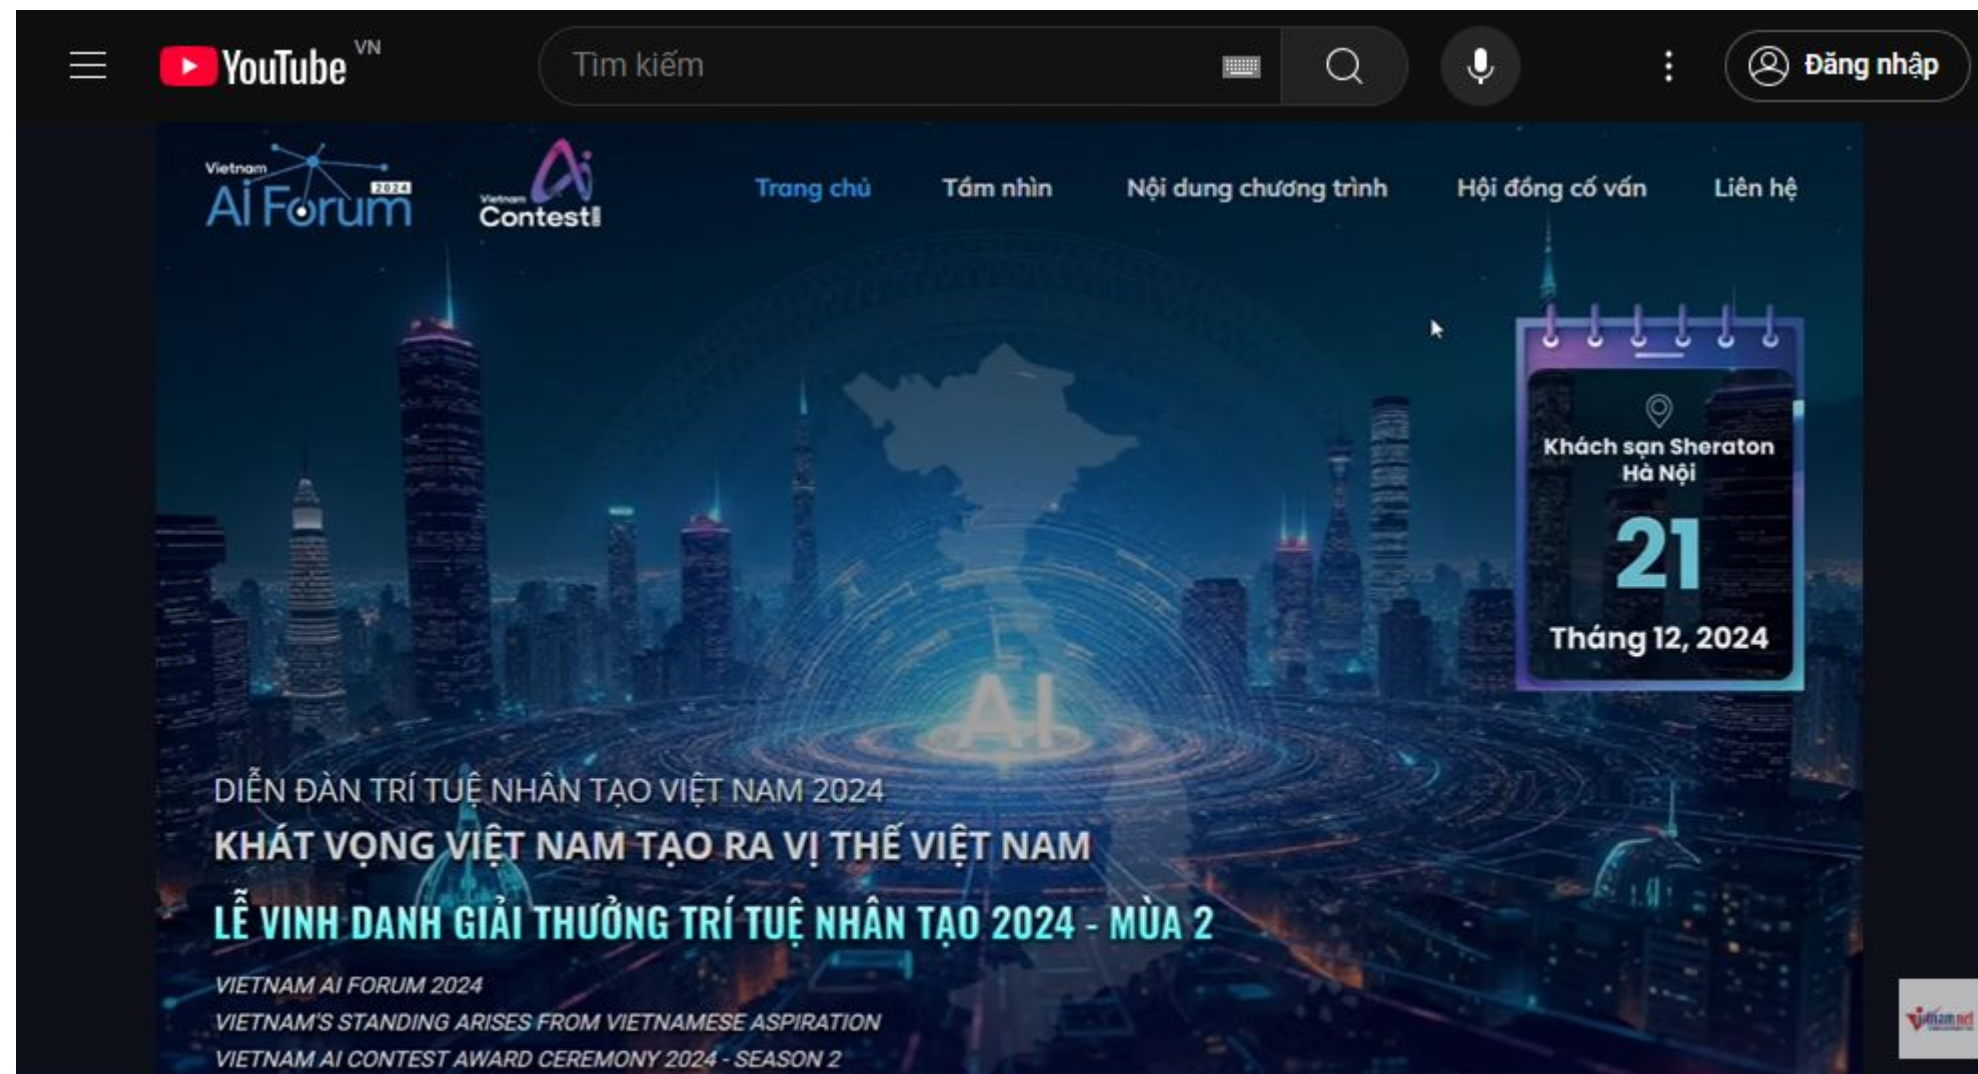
YouTube VN

Tìm kiếm

Đăng nhập

Vietnam AI Forum 2024

Vietnam AI Contest

Trang chủ Tầm nhìn Nội dung chương trình Hội đồng cố vấn Liên hệ

Khách sạn Sheraton Hà Nội

21

Tháng 12, 2024

AI

DIỄN ĐÀN TRÍ TUỆ NHÂN TẠO VIỆT NAM 2024

KHÁT VỌNG VIỆT NAM TẠO RA VỊ THẾ VIỆT NAM

LỄ VINH DANH GIẢI THƯỞNG TRÍ TUỆ NHÂN TẠO 2024 - MÙA 2

VIETNAM AI FORUM 2024

VIETNAM'S STANDING ARISES FROM VIETNAMESE ASPIRATION

VIETNAM AI CONTEST AWARD CEREMONY 2024 - SEASON 2

Vietnamnet